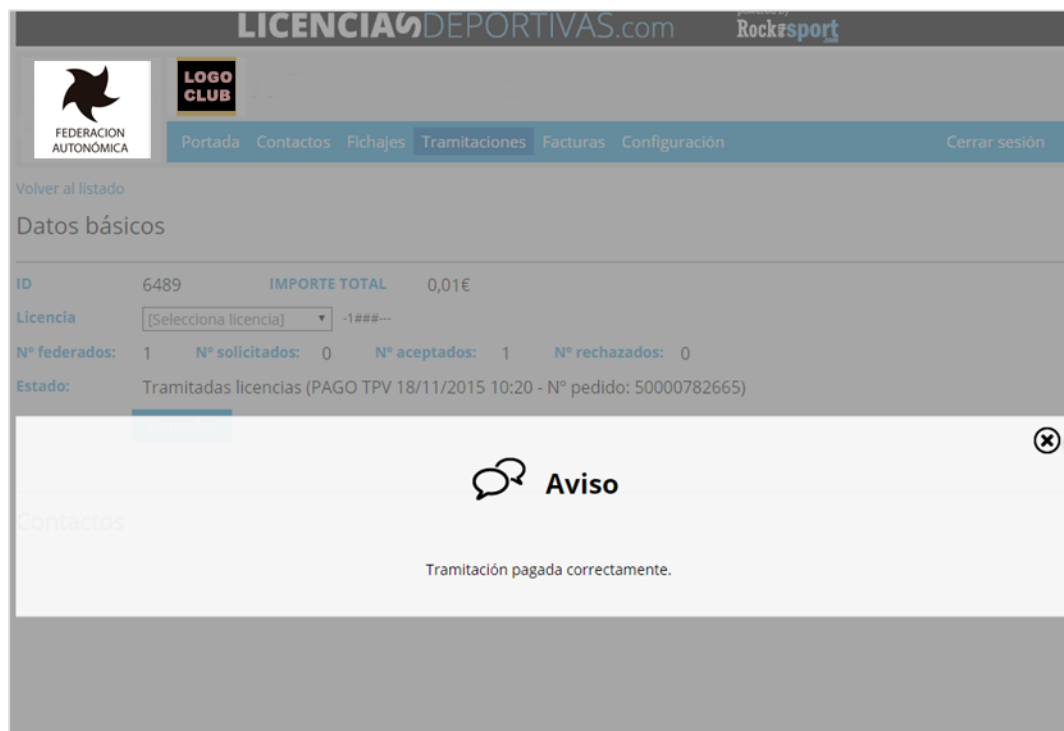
LICENCIASDEPORTIVAS.com
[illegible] Rocksport

FEDERACION AUTONÓMICA

LOGO CLUB

Portada Contactos Fichajes Tramitaciones Facturas Configuración Cerrar sesión

Volver al listado

Datos básicos

| ID | 6489 | IMPORTE TOTAL | 0,01€ |
|---|---|---|---|

Licencia [Selecciona licencia] -1###---

Nº federados: 1 Nº solicitados: 0 Nº aceptados: 1 Nº rechazados: 0

Estado: Tramitadas licencias (PAGO TPV 18/11/2015 10:20 - Nº pedido: 50000782665)

Contactos

Aviso

Tramitación pagada correctamente.